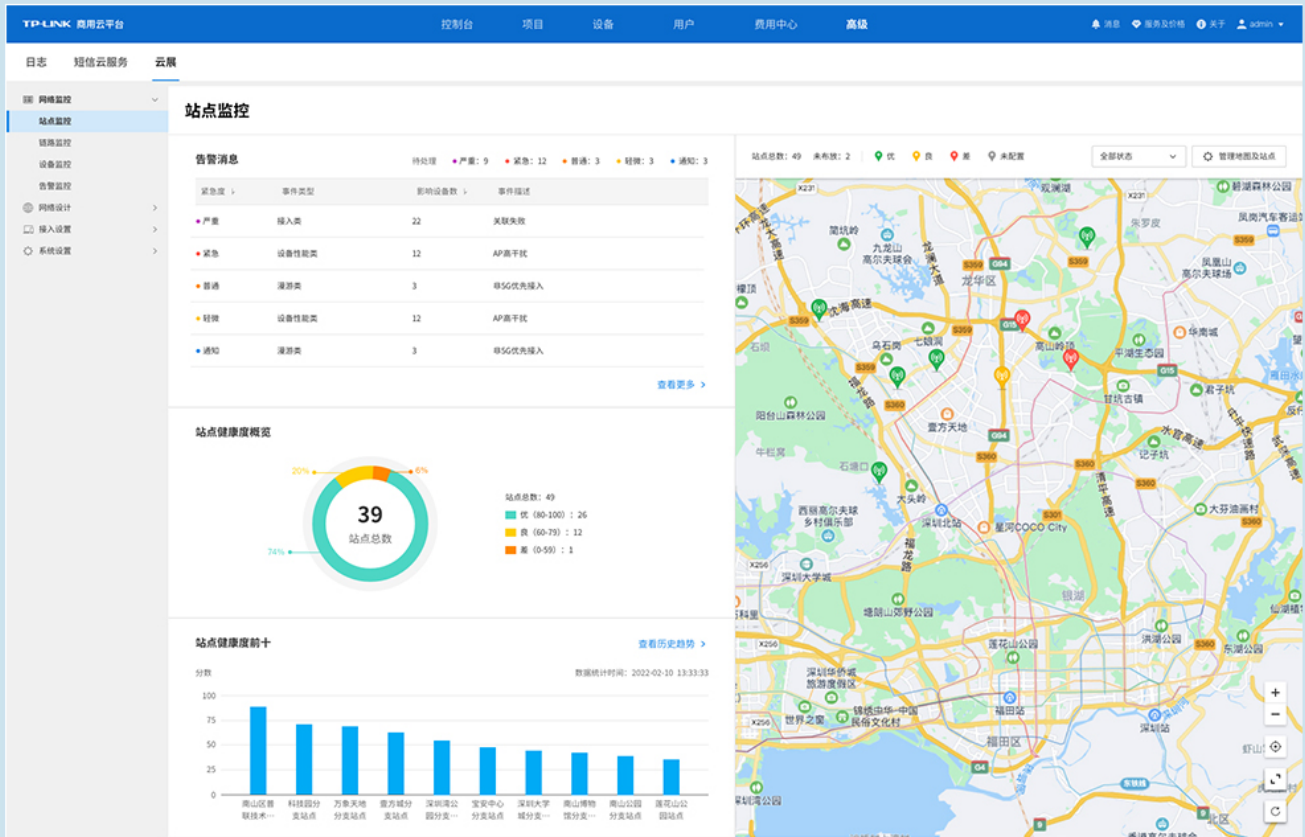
TP-LINK 商用云平台

控制台 项目 设备 用户 费用中心 高级

消息 服务及价格 关于 admin

日志 短信云服务 云展

网络监控
站点监控
链路监控
设备监控
告警监控
网络设计
接入设置
系统设置

站点监控

告警消息

待处理 • 严重：9 • 紧急：12 • 普通：3 • 轻微：3 • 通知：3

| 紧急度 | 事件类型 | 影响设备数 | 事件描述 |
|---|---|---|---|
| • 严重 | 接入类 | 22 | 关联失败 |
| • 紧急 | 设备性能类 | 12 | AP高干扰 |
| • 普通 | 漫游类 | 3 | 非5G优先接入 |
| • 轻微 | 设备性能类 | 12 | AP高干扰 |
| • 通知 | 漫游类 | 3 | 非5G优先接入 |

查看更多 >

站点健康度概览

20% 6% 74%

39
站点总数

站点总数：49
优（80-100）：26
良（60-79）：12
差（0-59）：1

站点健康度前十

查看历史趋势 >

分数

数据统计时间：2022-02-10 13:33:33

100
75
50
25
0

南山区普联技术… 科技园分支站点 万象天地分支站点 壹方城分支站点 深圳湾公园分支… 宝安中心分支站点 深圳大学城分支… 南山博物馆分支… 南山公园分支站点 莲花山公园站点

站点总数：49 未布放：2 优 良 差 未配置

全部状态

管理地图及站点

观澜湖 碧湖森林公园 阆坑岭 九龙山高尔夫球会 龙华区 朱罗皮 凤凰汽车客运站 高尔夫球场 龙华大道 优海高速 乌石岗 七娘洞 高山公园 平湖生态园 华南城 石岩 阳台山森林公园 壹方天地 坪地 君子树 布吉镇 水官高速 牛栏岭 石塘口 大头岭 记子坑 西丽高尔夫球乡村俱乐部 深圳北站 星河COCO City 大芬油画村 梅林 深圳大学城 塘朗山郊野公园 莲花山公园 洪湖公园 东湖公园 深圳野生动物园 深圳华侨城旅游度假区 锦绣中华·中国民俗文化村 世界之窗 福田站 福田区 深圳站 西丽 梅林关 坂田 银湖 X231 G94 S359 S360 G15 G4 S301 X256

+ −